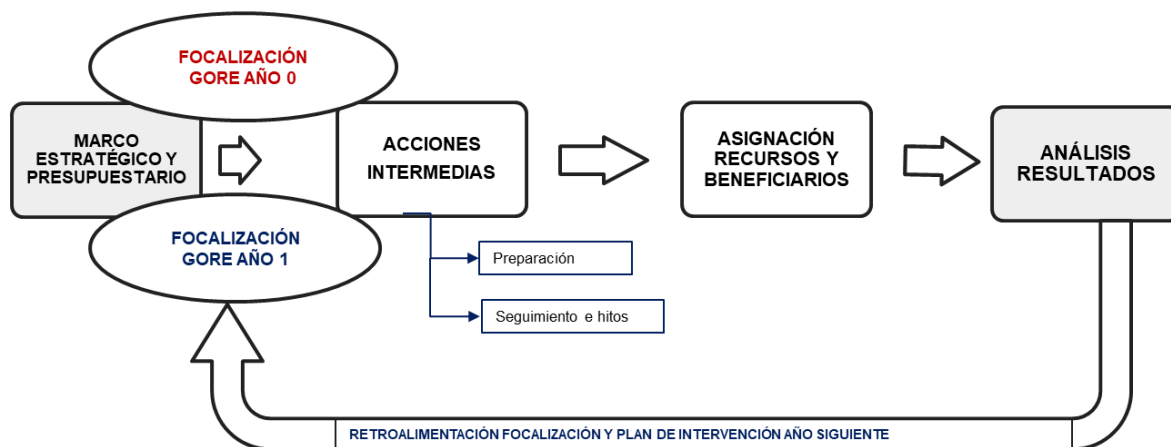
FOCALIZACIÓN GORE AÑO 0

MARCO ESTRATÉGICO Y PRESUPUESTARIO

ACCIONES INTERMEDIAS

ASIGNACIÓN RECURSOS Y BENEFICIARIOS

ANÁLISIS RESULTADOS

FOCALIZACIÓN GORE AÑO 1

Preparación

Seguimiento e hitos

RETROALIMENTACIÓN FOCALIZACIÓN Y PLAN DE INTERVENCIÓN AÑO SIGUIENTE